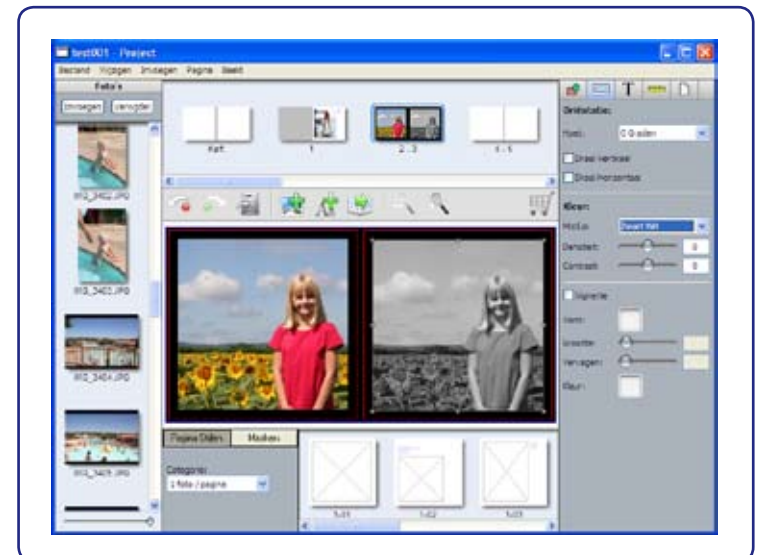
test001 - Project

Bestand Wijzigen Invoegen Pagina Beeld

Foto's

Invoegen Verwijder

IMG_3402.JPG

IMG_3403.JPG

IMG_3404.JPG

IMG_3405.JPG

Kaft

1

2 - 3

4 - 5

Pagina Stijlen Maskers

Categorie:

1 foto / pagina

5-01

5-02

5-03

Orientatie:

Hoek: 0 Graden

Draai Verticaal

Draai Horizontaal

Kleur:

Modus: Zwart Wit

Helderheid: 0

Contrast: 0

Vignette

Vorm:

Breedte:

Vervagen:

Kleur: